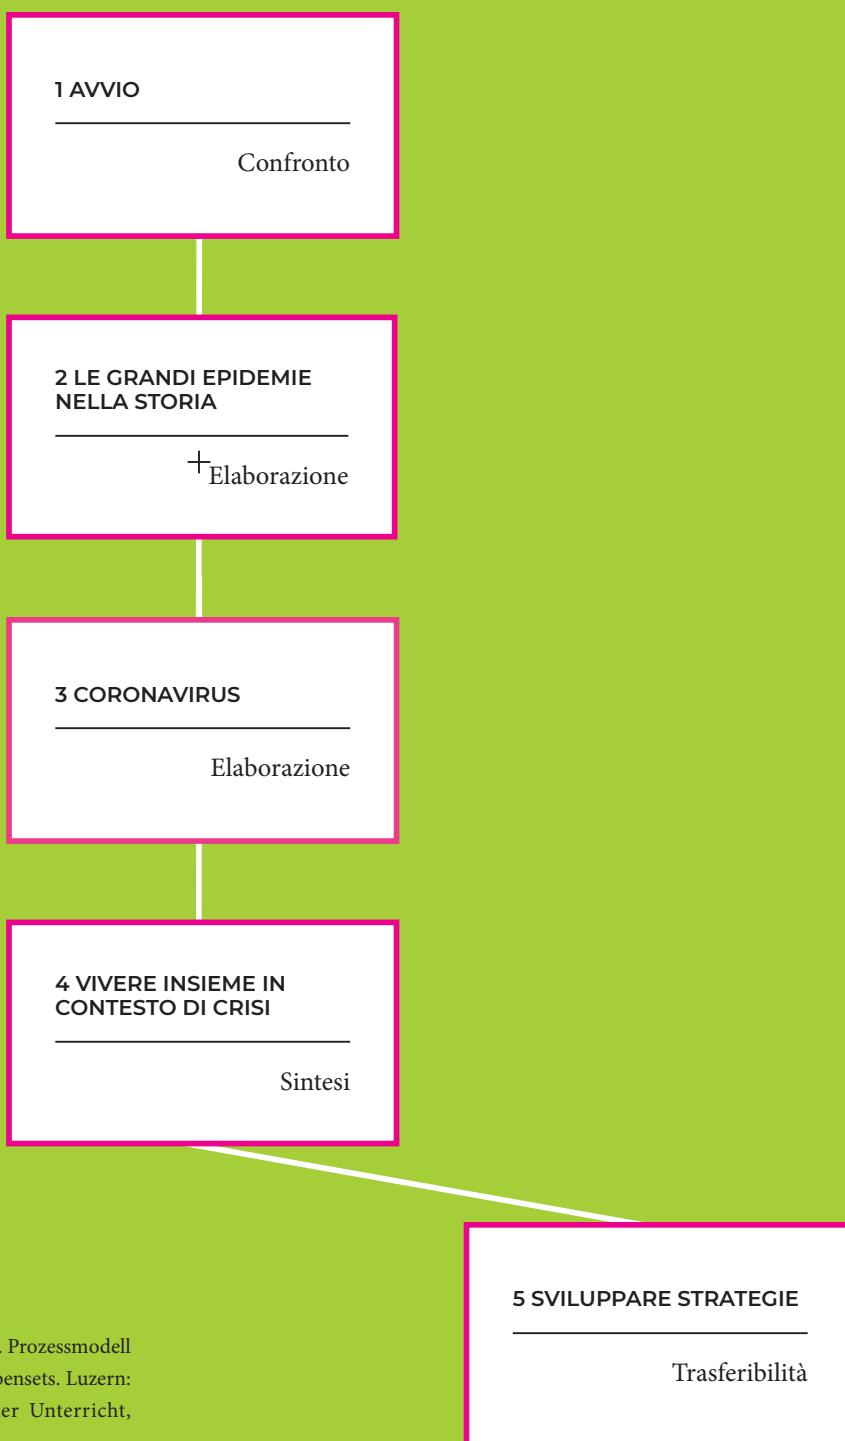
1 AVVIO

Confronto

2 LE GRANDI EPIDEMIE NELLA STORIA

Elaborazione

3 CORONAVIRUS

Elaborazione

4 VIVERE INSIEME IN CONTESTO DI CRISI

Sintesi

5 SVILUPPARE STRATEGIE

Trasferibilità

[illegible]. Prozessmodell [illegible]bensets. Luzern: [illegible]er Unterricht,